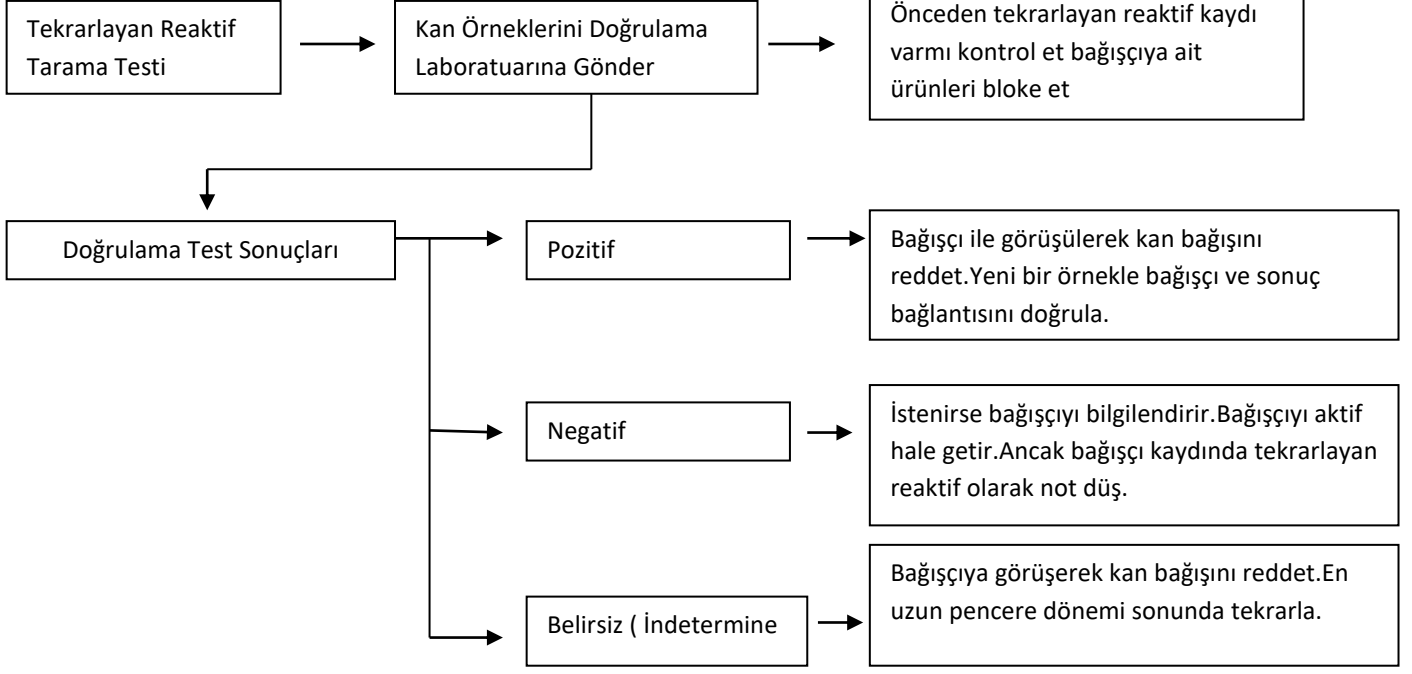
Tekrarlayan Reaktif Tarama Testi

Kan Örneklerini Doğrulama Laboratuarına Gönder

Önceden tekrarlayan reaktif kaydı varmı kontrol et bağışçıya ait ürünleri bloke et

Doğrulama Test Sonuçları

Pozitif

Bağışçı ile görüşülerek kan bağışını reddet.Yeni bir örnekle bağışçı ve sonuç bağlantısını doğrula.

Negatif

İstenirse bağışçıyı bilgilendirir.Bağışçıyı aktif hale getir.Ancak bağışçı kaydında tekrarlayan reaktif olarak not düş.

Belirsiz ( İndetermine

Bağışçıya görüşerek kan bağışını reddet.En uzun pencere dönemi sonunda tekrarla.